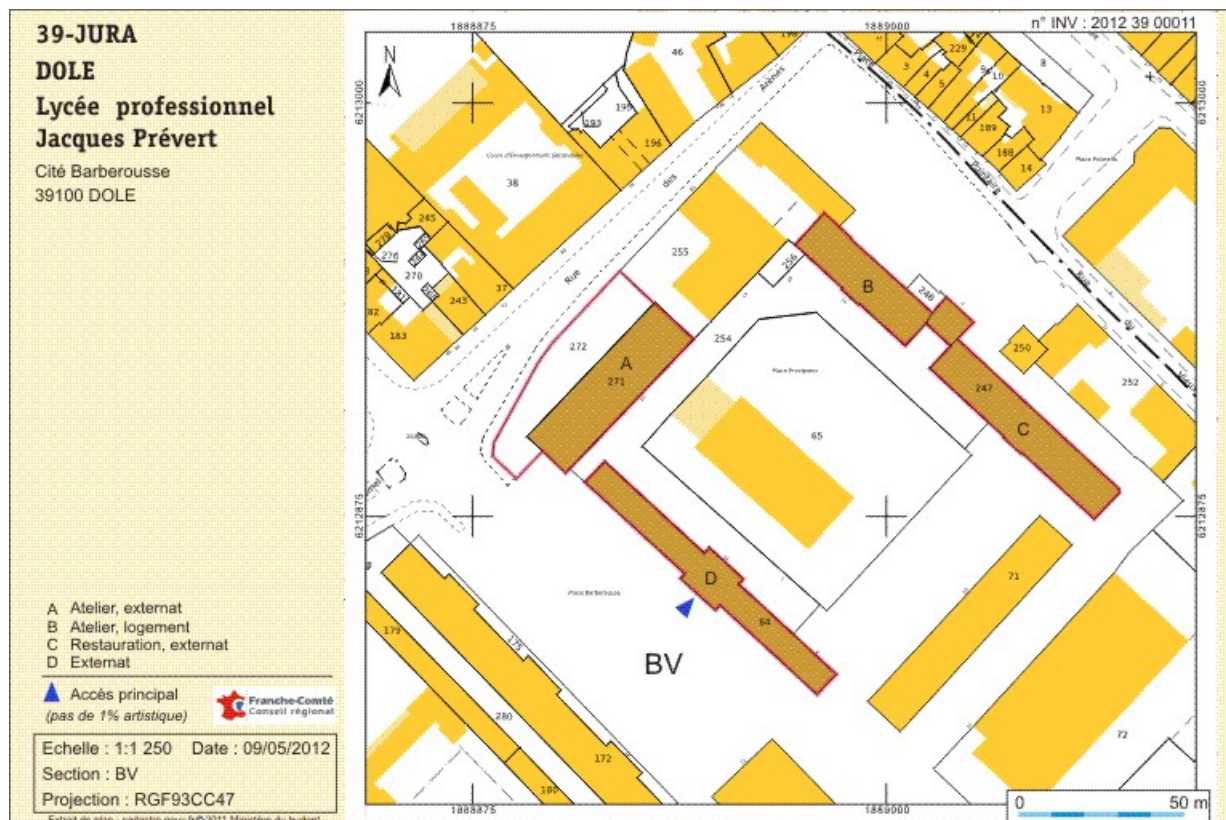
39-JURA
DOLE
Lycée professionnel
Jacques Prévert

Cité Barberousse
39100 DOLE

A Atelier, externat
B Atelier, logement
C Restauration, externat
D Externat

Accès principal
(pas de 1% artistique)

Franche-Comté
Conseil régional

Echelle : 1:1 250 Date : 09/05/2012
Section : BV
Projection : RGF93CC47

Extrait du plan : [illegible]

1888875
1889000
n° INV : 2012 39 00011
6213000
6213000
6212875
6212875
1888875
1889000

N

46
190
229
3
4
5
9
10
8
13
11
189
188
14
195
193
196
38
Rue des Arènes
245
278
276
270
243
37
82
183
255
256
246
B
272
A
271
254
250
247
252
C
65
D
64
71
179
175
280
172
180
72
BV
0
50 m